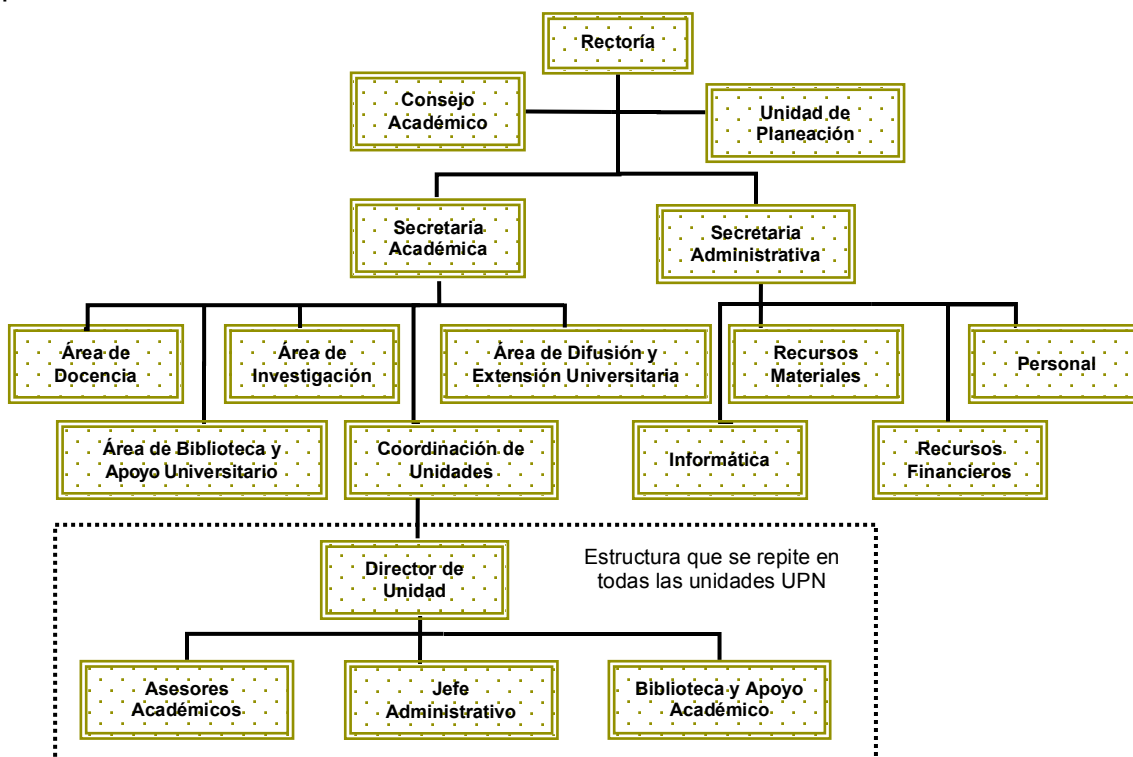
Rectoría

Consejo Académico

Unidad de Planeación

Secretaría Académica

Secretaría Administrativa

Área de Docencia

Área de Investigación

Área de Difusión y Extensión Universitaria

Recursos Materiales

Personal

Área de Biblioteca y Apoyo Universitario

Coordinación de Unidades

Informática

Recursos Financieros

Director de Unidad

Estructura que se repite en todas las unidades UPN

Asesores Académicos

Jefe Administrativo

Biblioteca y Apoyo Académico